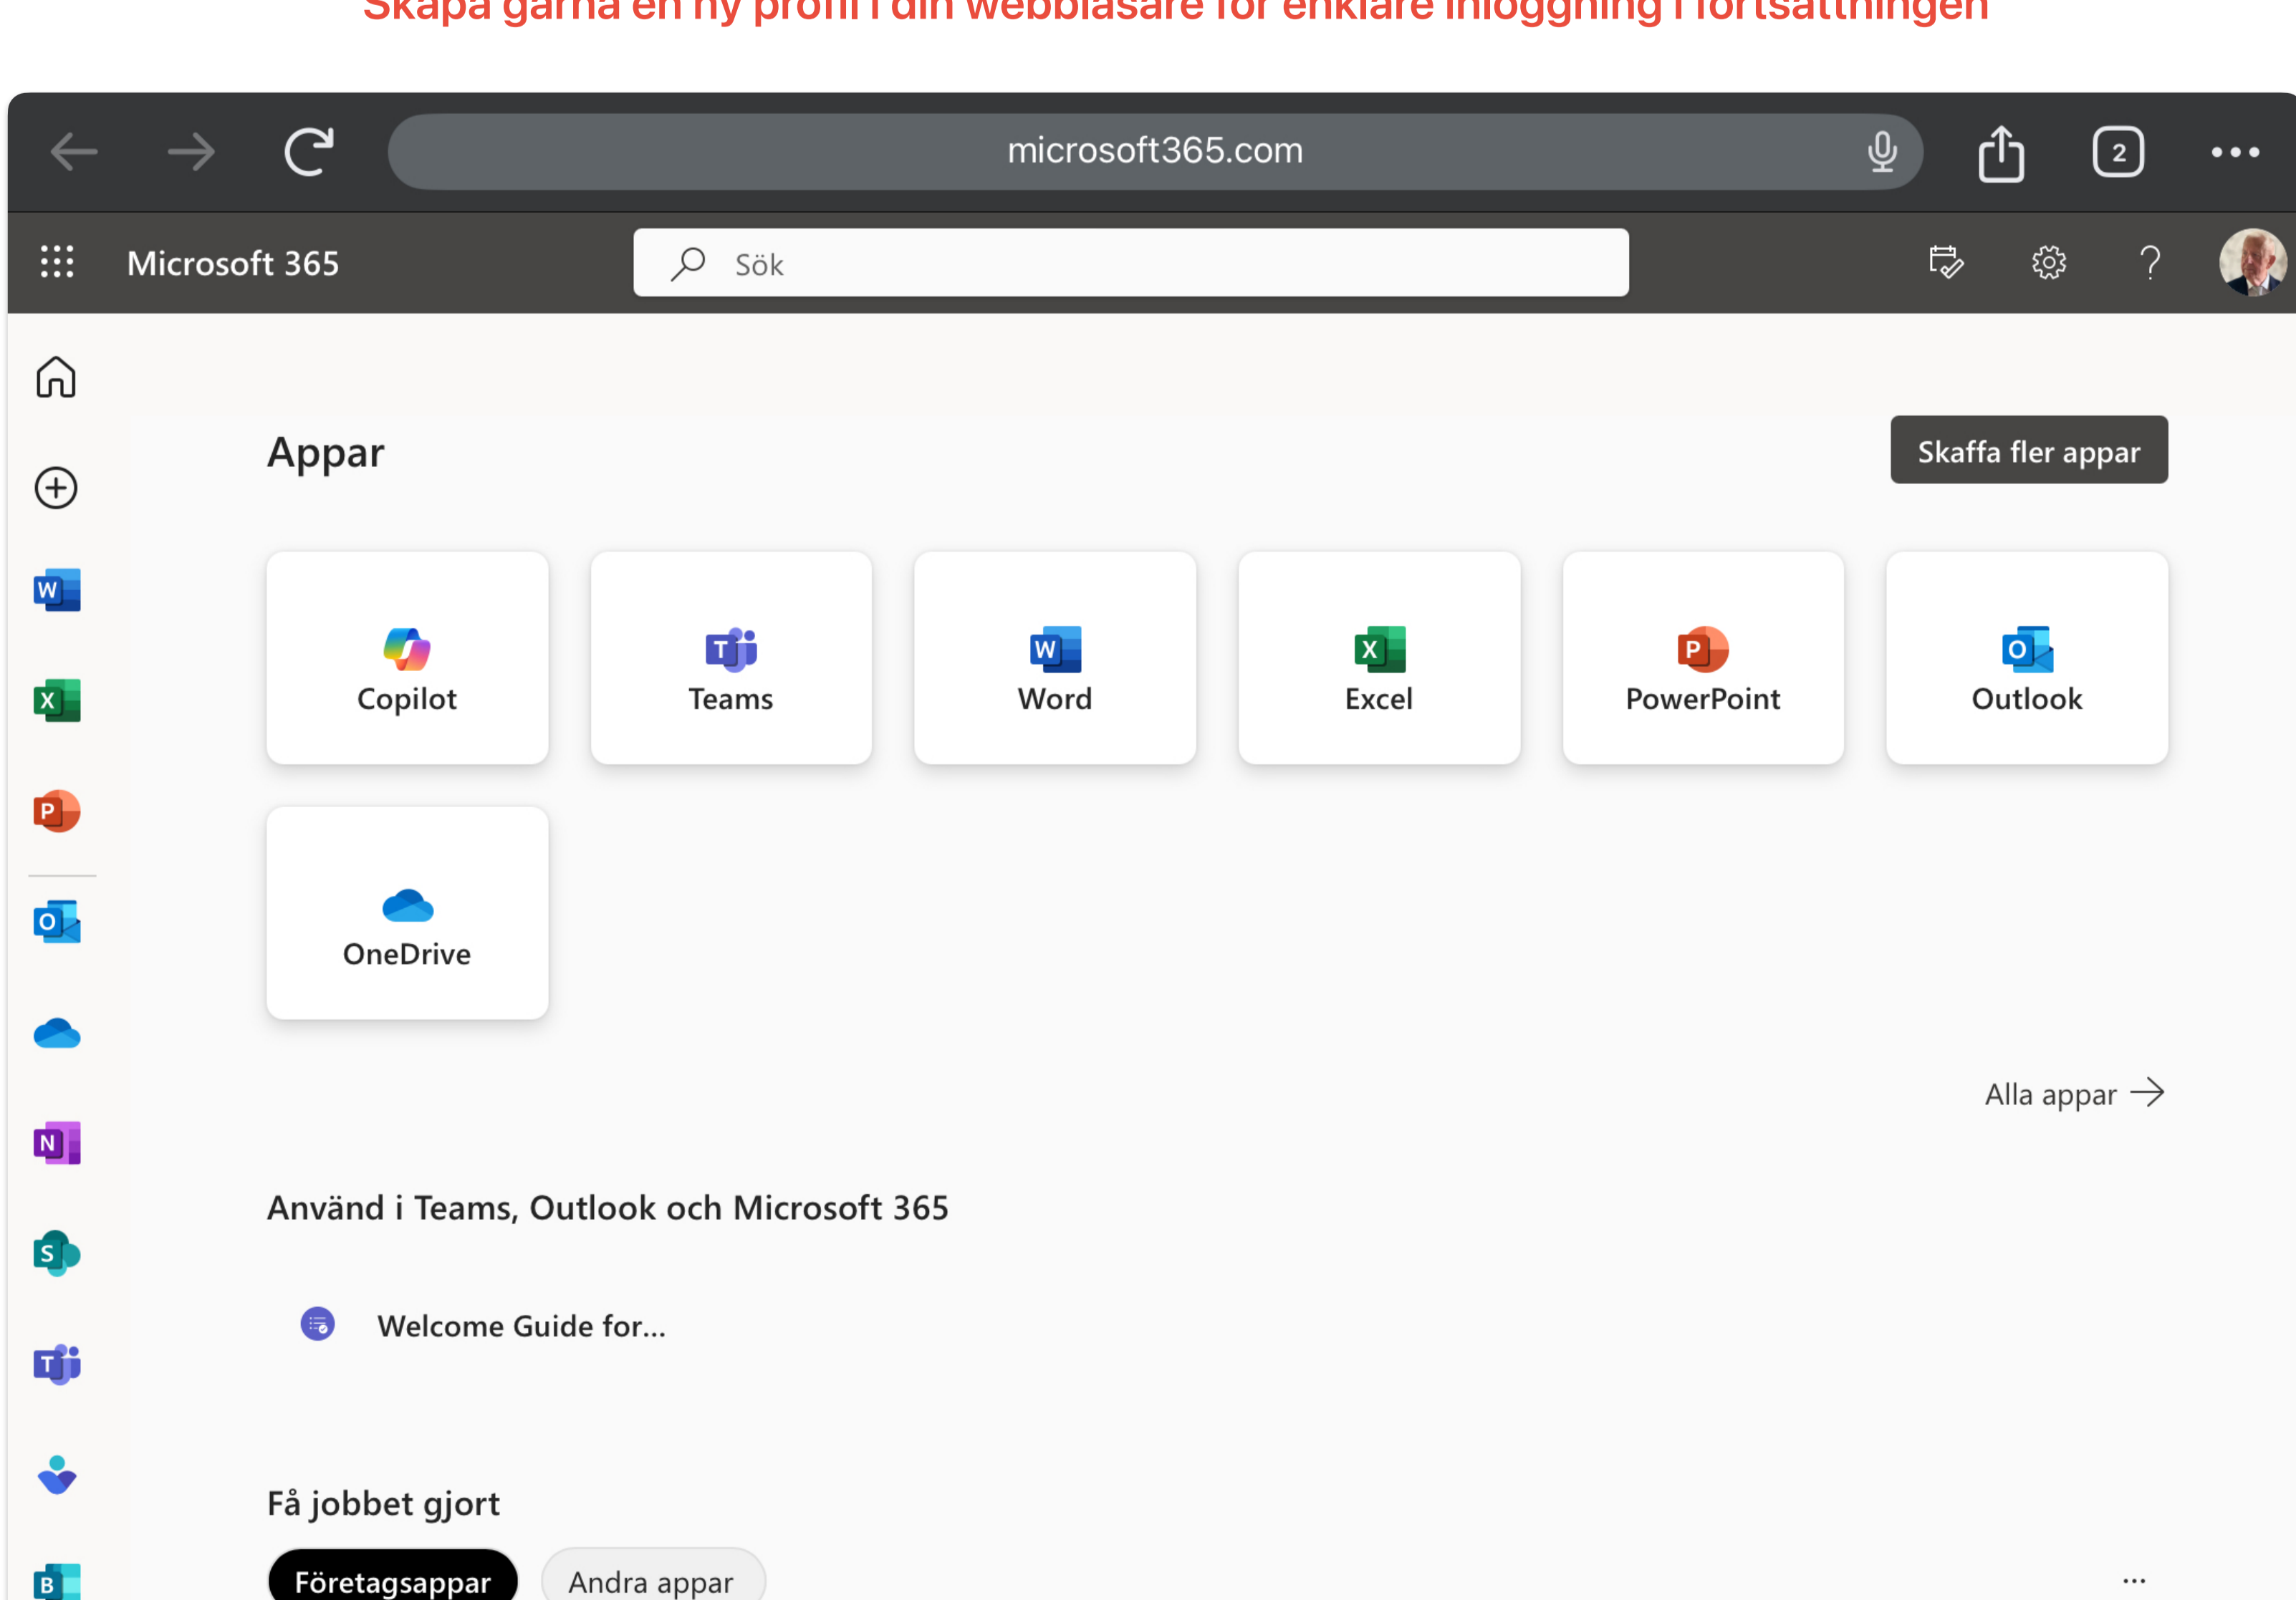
Skapa gärna en ny profil i din webbläsare för enklare inloggning i fortsättningen

microsoft365.com

2

Microsoft 365

Sök

Appar

Skaffa fler appar

Copilot

Teams

Word

Excel

PowerPoint

Outlook

OneDrive

Alla appar

Använd i Teams, Outlook och Microsoft 365

Welcome Guide for...

Få jobbet gjort

Företagsappar

Andra appar

...